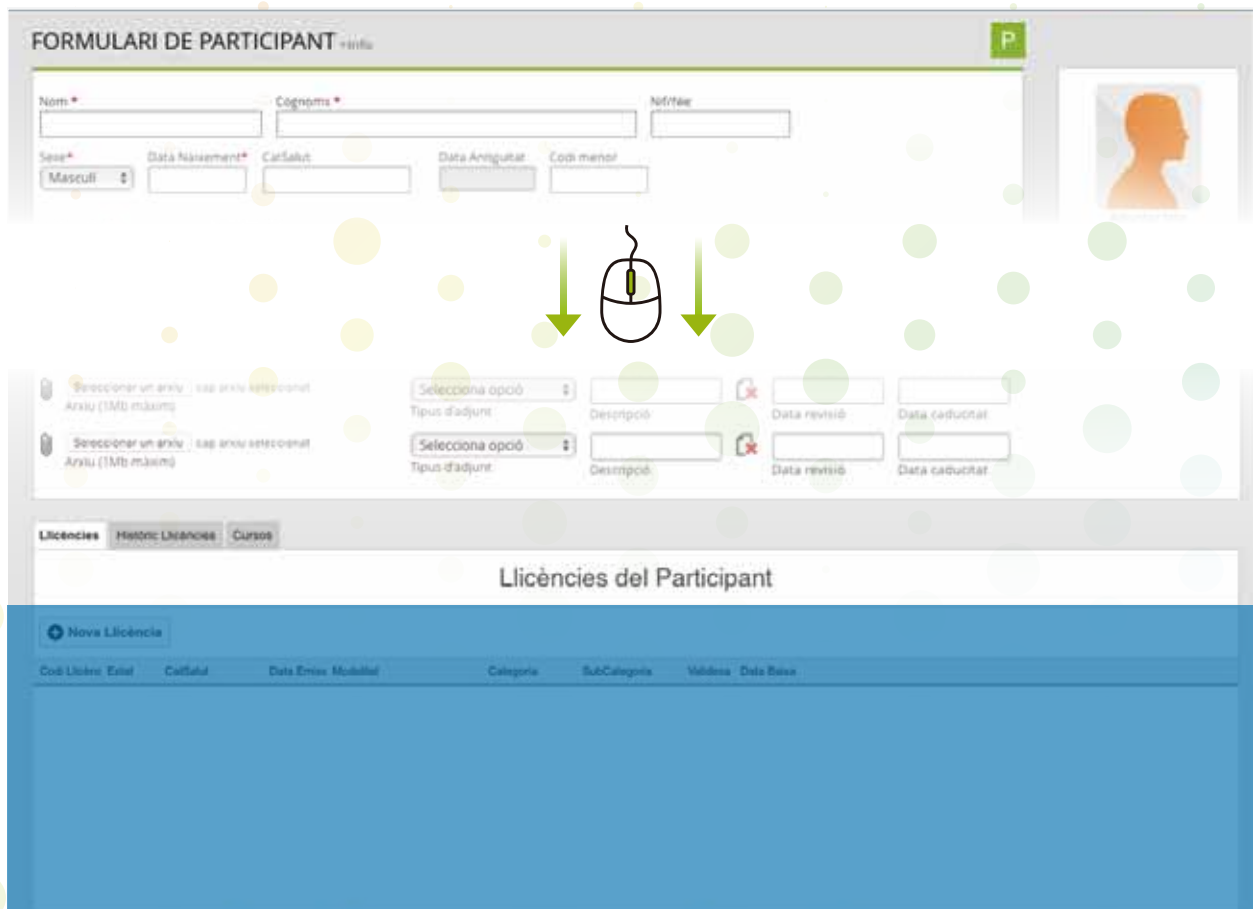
FORMULARI DE PARTICIPANT +info

P

Nom *

Cognoms *

Nif/Nie

Sexe*
Masculí

Data Naixement*

CatSalut

Data Antiguitat

Codi menor

Seleccionar un arxiu  Cap arxiu seleccionat
Arxiu (1Mb màxim)

Selecciona opció
Tipus d'adjunt

Descripció

Data revisió

Data caducitat

Seleccionar un arxiu  Cap arxiu seleccionat
Arxiu (1Mb màxim)

Selecciona opció
Tipus d'adjunt

Descripció

Data revisió

Data caducitat

Llicències | Històric Llicències | Cursos

Llicències del Participant

Nova Llicència

| Codi Llicènc | Estat | CatSalut | Data Emiss | Modalitat | Categoria | SubCategoria | Validesa | Data Baixa |
|---|---|---|---|---|---|---|---|---|